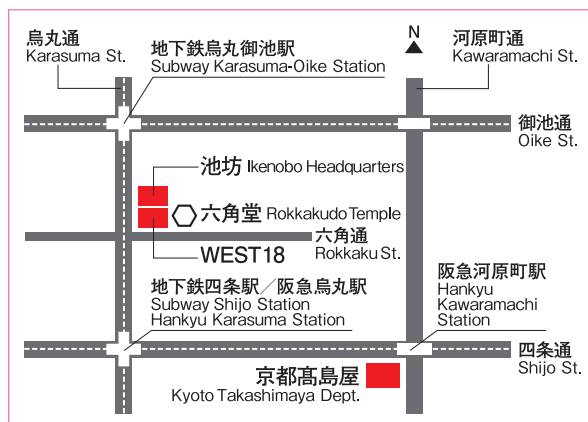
烏丸通
Karasuma St.

地下鉄烏丸御池駅
Subway Karasuma-Oike Station

N

河原町通
Kawaramachi St.

御池通
Oike St.

池坊 Ikenobo Headquarters

六角堂 Rokkakudo Temple

WEST18

六角通
Rokkaku St.

地下鉄四条駅／阪急烏丸駅
Subway Shijo Station
Hankyu Karasuma Station

阪急河原町駅
Hankyu
Kawaramachi
Station

四条通
Shijo St.

京都髙島屋
Kyoto Takashimaya Dept.